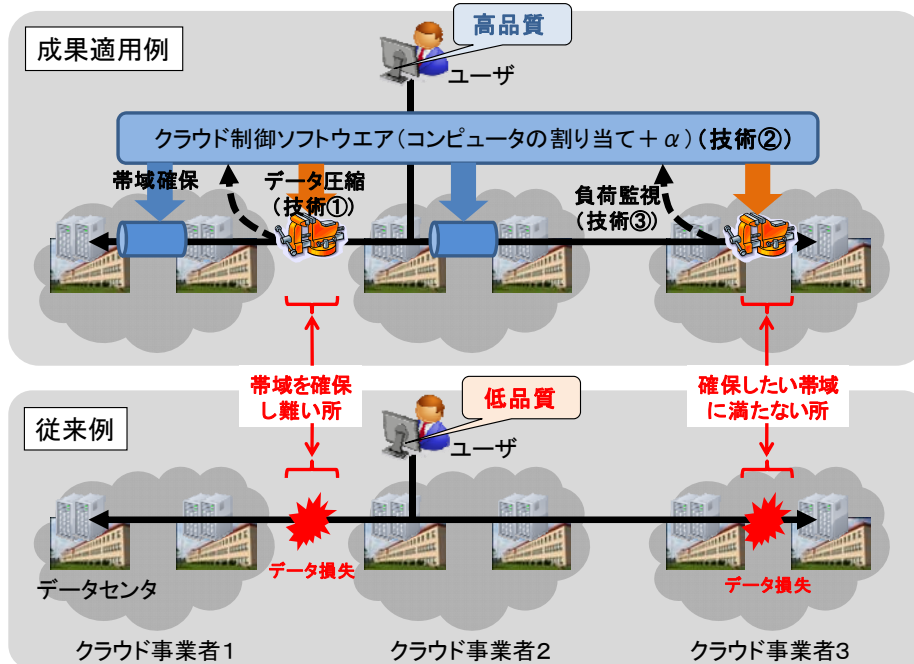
成果適用例

高品質

ユーザ

クラウド制御ソフトウエア（コンピュータの割り当て＋$\alpha$）（技術②）

帯域確保

データ圧縮
（技術①）

負荷監視
（技術③）

帯域を確保
し難い所

確保したい帯域
に満たない所

従来例

低品質

ユーザ

データ損失

データ損失

データセンタ

クラウド事業者1

クラウド事業者2

クラウド事業者3